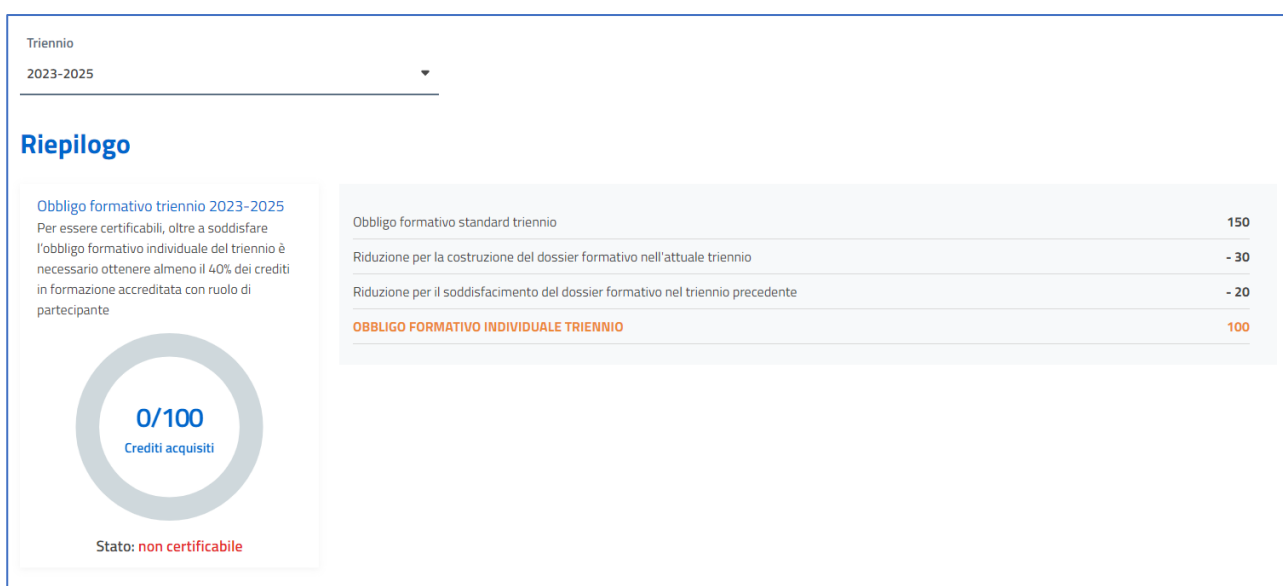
Triennio
2023-2025

Riepilogo

Obbligo formativo triennio 2023-2025
Per essere certificabili, oltre a soddisfare l'obbligo formativo individuale del triennio è necessario ottenere almeno il 40% dei crediti in formazione accreditata con ruolo di partecipante

0/100
Crediti acquisiti

Stato: non certificabile

| | |
|---|---|
| Obbligo formativo standard triennio | 150 |
| Riduzione per la costruzione del dossier formativo nell'attuale triennio | - 30 |
| Riduzione per il soddisfacimento del dossier formativo nel triennio precedente | - 20 |
| OBBLIGO FORMATIVO INDIVIDUALE TRIENNIO | 100 |